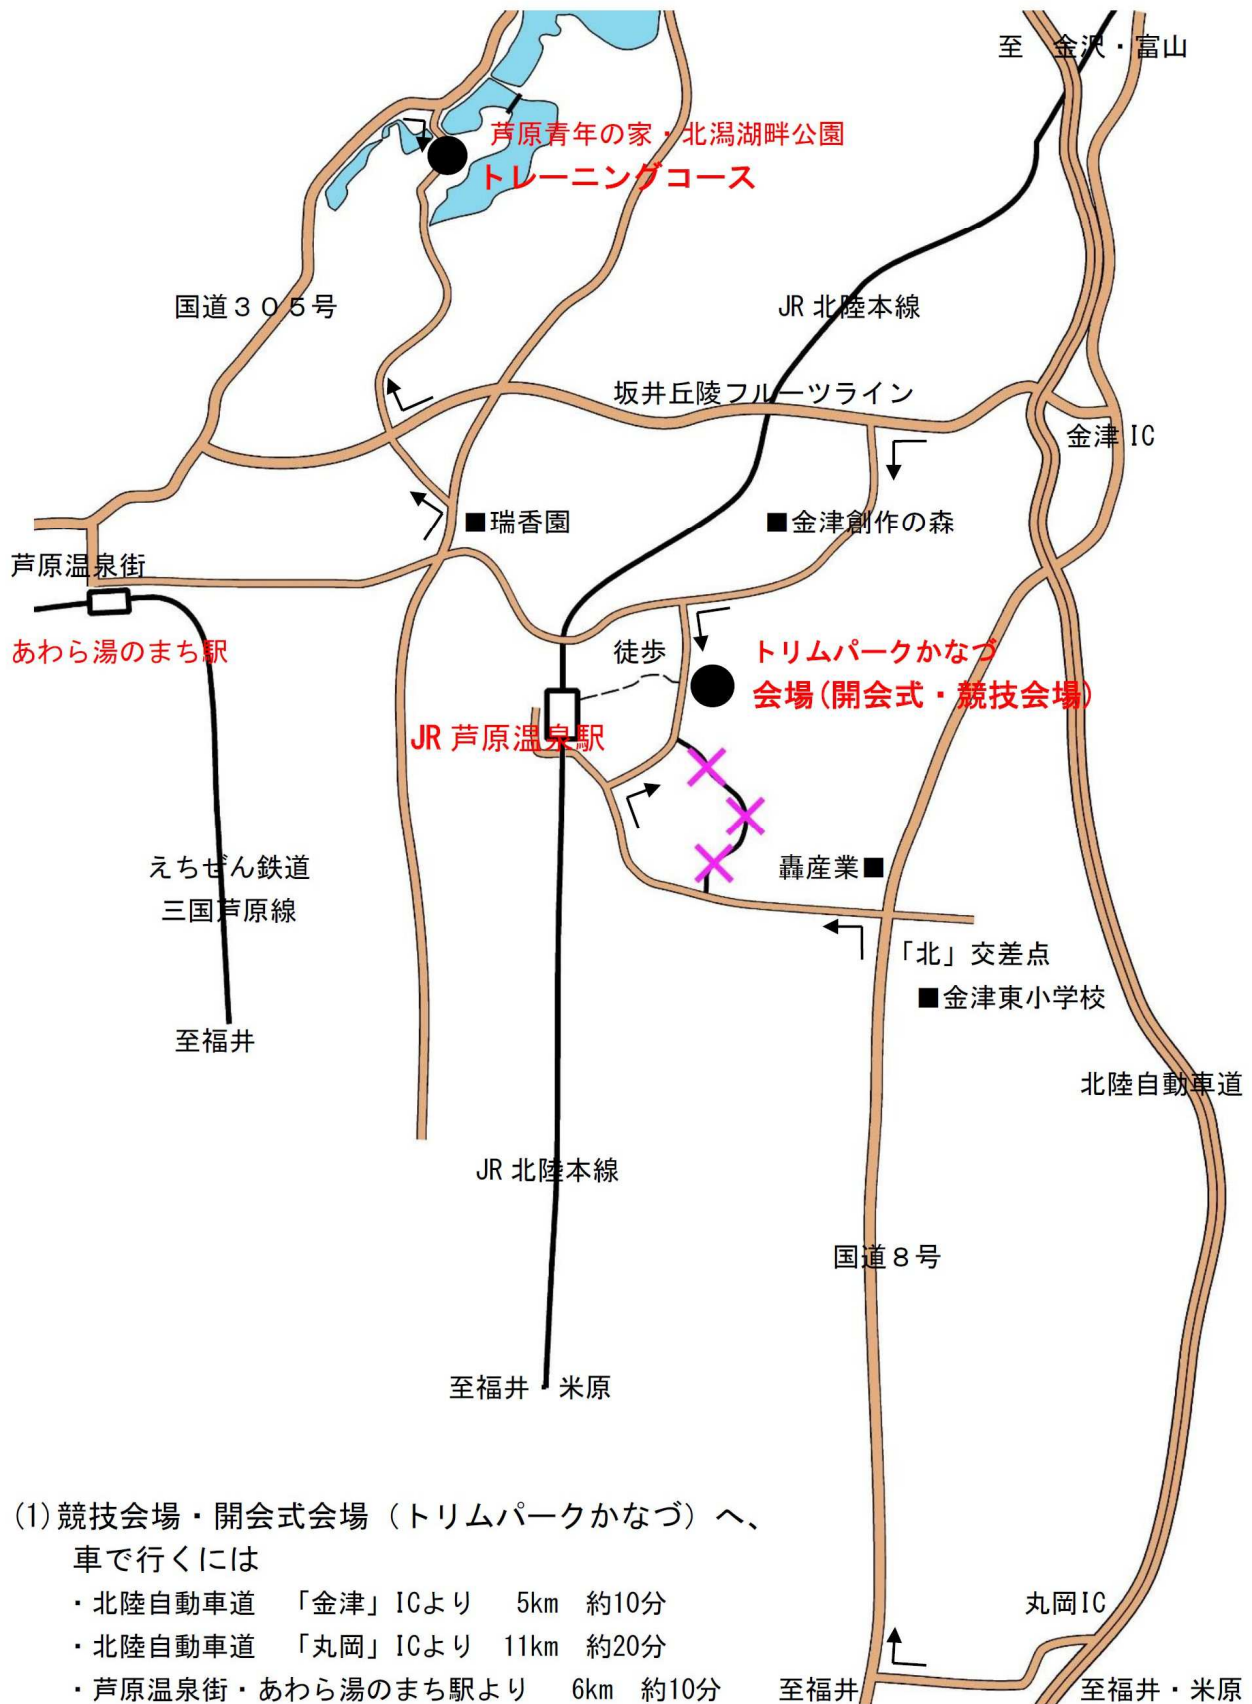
至　金沢・富山

芦原青年の家・北潟湖畔公園
トレーニングコース

国道３０５号

JR 北陸本線

坂井丘陵フルーツライン

金津 IC

■瑞香園

■金津創作の森

芦原温泉街

あわら湯のまち駅

徒歩

トリムパークかなづ
会場（開会式・競技会場）

JR 芦原温泉駅

えちぜん鉄道
三国芦原線

轟産業■

「北」交差点

■金津東小学校

至福井

北陸自動車道

JR 北陸本線

国道８号

至福井・米原

(1) 競技会場・開会式会場（トリムパークかなづ）へ、
車で行くには
・北陸自動車道　「金津」ICより　5km　約10分
・北陸自動車道　「丸岡」ICより　11km　約20分
・芦原温泉街・あわら湯のまち駅より　6km　約10分

丸岡IC

至福井

至福井・米原